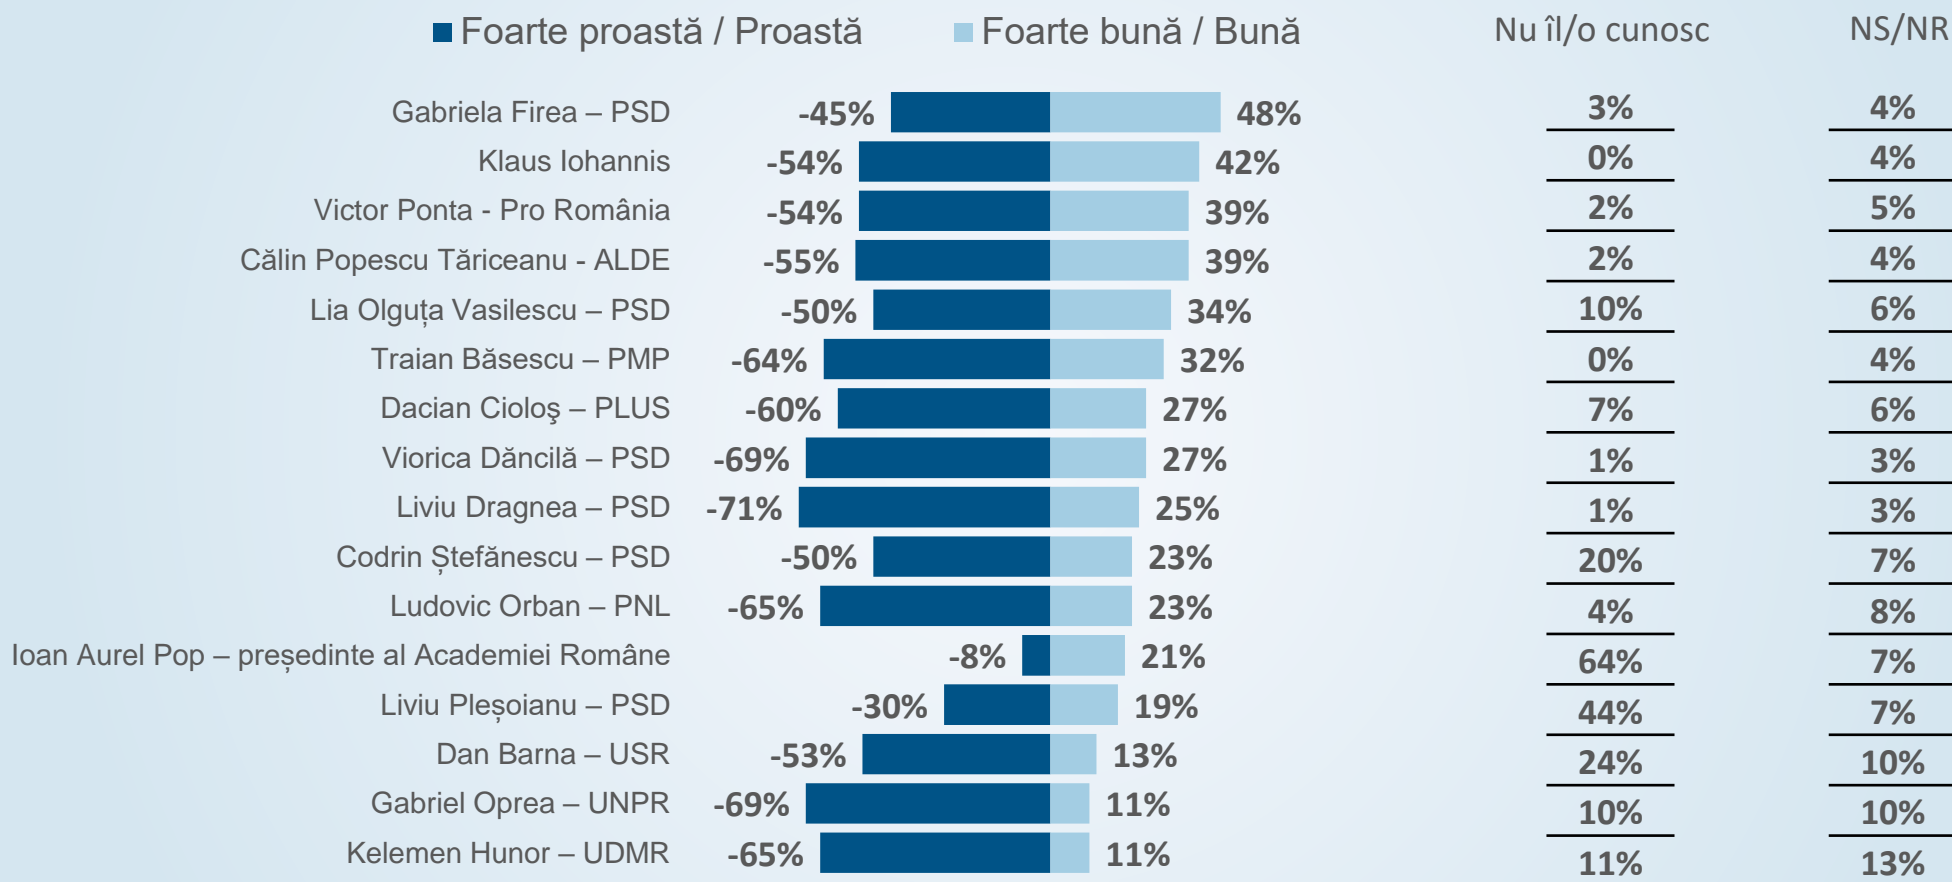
Foarte proastă / Proastă   Foarte bună / Bună   Nu îl/o cunosc   NS/NR

| | Foarte proastă / Proastă | Foarte bună / Bună | Nu îl/o cunosc | NS/NR |
|---|---|---|---|---|
| Gabriela Firea – PSD | -45% | 48% | 3% | 4% |
| Klaus Iohannis | -54% | 42% | 0% | 4% |
| Victor Ponta - Pro România | -54% | 39% | 2% | 5% |
| Călin Popescu Tăriceanu - ALDE | -55% | 39% | 2% | 4% |
| Lia Olguța Vasilescu – PSD | -50% | 34% | 10% | 6% |
| Traian Băsescu – PMP | -64% | 32% | 0% | 4% |
| Dacian Cioloş – PLUS | -60% | 27% | 7% | 6% |
| Viorica Dăncilă – PSD | -69% | 27% | 1% | 3% |
| Liviu Dragnea – PSD | -71% | 25% | 1% | 3% |
| Codrin Ștefănescu – PSD | -50% | 23% | 20% | 7% |
| Ludovic Orban – PNL | -65% | 23% | 4% | 8% |
| Ioan Aurel Pop – președinte al Academiei Române | -8% | 21% | 64% | 7% |
| Liviu Pleșoianu – PSD | -30% | 19% | 44% | 7% |
| Dan Barna – USR | -53% | 13% | 24% | 10% |
| Gabriel Oprea – UNPR | -69% | 11% | 10% | 10% |
| Kelemen Hunor – UDMR | -65% | 11% | 11% | 13% |